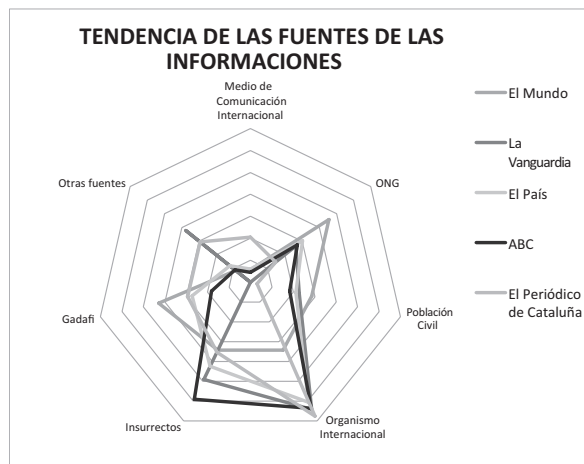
TENDENCIA DE LAS FUENTES DE LAS INFORMACIONES

Medio de Comunicación Internacional

ONG

Población Civil

Organismo Internacional

Insurrectos

Gadafi

Otras fuentes

El Mundo

La Vanguardia

El País

ABC

El Periódico de Cataluña